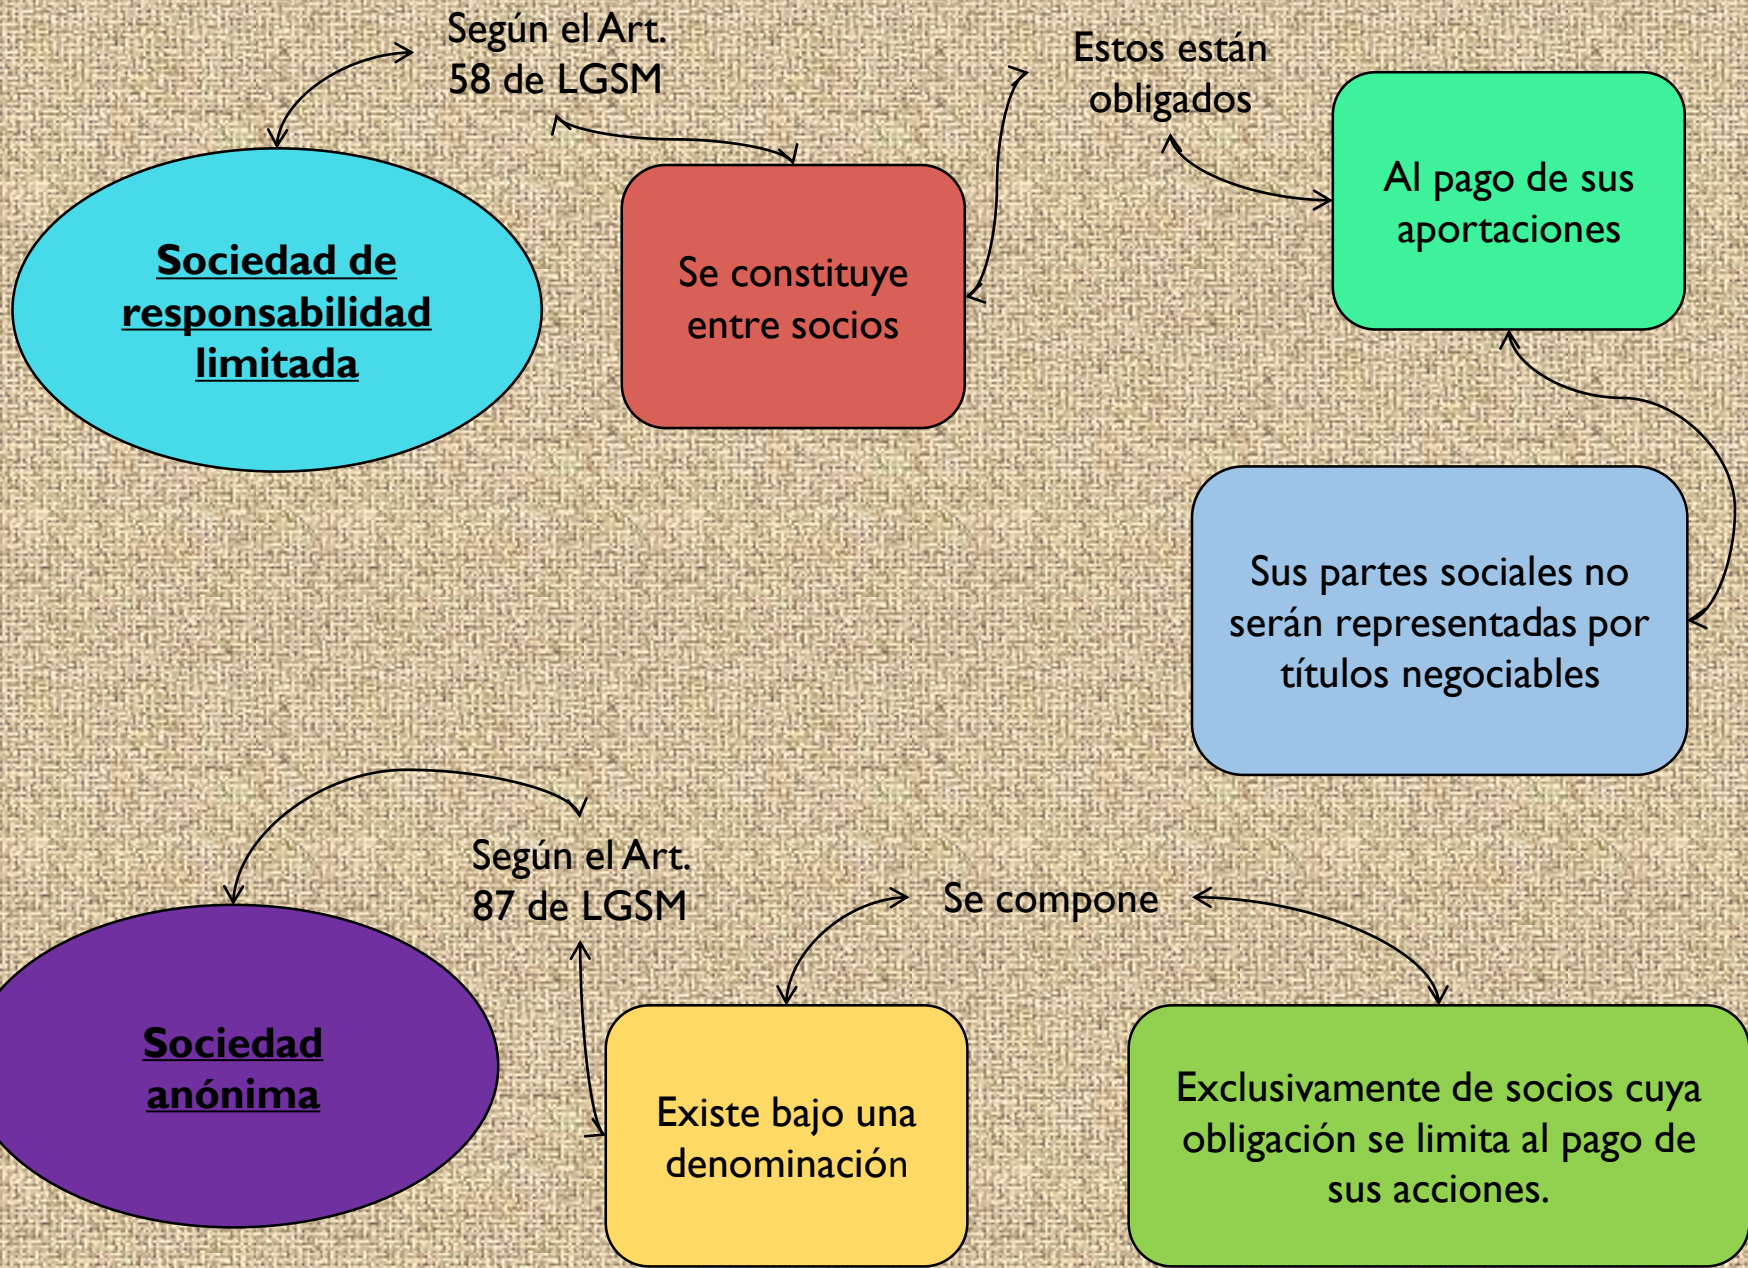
Sociedad de responsabilidad limitada

Según el Art. 58 de LGSM

Se constituye entre socios

Estos están obligados

Al pago de sus aportaciones

Sus partes sociales no serán representadas por títulos negociables

Sociedad anónima

Según el Art. 87 de LGSM

Existe bajo una denominación

Se compone

Exclusivamente de socios cuya obligación se limita al pago de sus acciones.